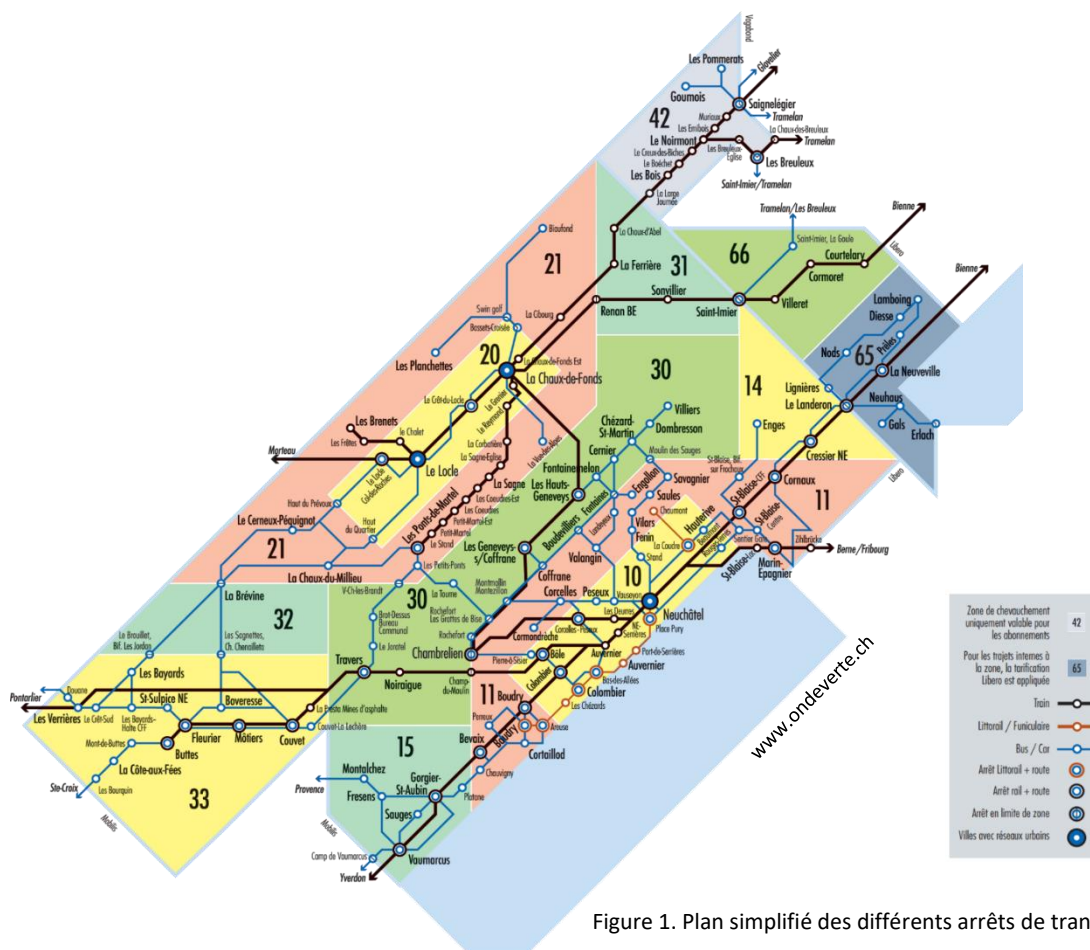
Vagabond
Les Pommerats
Glovelier
Goumois
Saignelégier
42
Muriaux
Tramelan
Les Emibois
Le Noirmont
La Chaux-des-Breuleux
Tramelan
Le Creux-des-Biches
Les Breuleux Eglise
Le Boéchet
Les Breuleux
Les Bois
Saint-Imier/Tramelan
La Large Journée
Tramelan/Les Breuleux
Bienne
Biaufond
La Chaux-d'Abel
Saint-Imier, La Gaule
21
31
66
Courtelary
La Ferrière
Libero
Bienne
Sonvillier
Cormoret
Renan BE
Saint-Imier
Villeret
Swin golf
La Cibourg
Lamboing
Bassets-Croisée
Diesse
Prêles
La Chaux-de-Fonds Est
20
Les Planchettes
La Chaux-de-Fonds
Nods
65
La Neuveville
30
14
Lignières
Le Landeron
Neuhaus
Le Crêt-du-Locle
Villiers
Les Brenets
Chézard-St-Martin
Gals
Erlach
Le Chalet
Dombresson
Les Frêtes
La Corbatière
Enges
Morteau
Le Locle
Moulin des Sauges
Cernier
La Sagne-Eglise
Cressier NE
La Sagne
Fontainemelon
Savagnier
Les Coeudres-Est
Les Hauts-Geneveys
Engollon
Cornaux
Hauts du Prévoux
Les Coeudres
Fontaines
Saules
Petit-Martel-Est
St-Blaise, BE sur Frochaux
Petit-Martel
Libero
Le Cerneux-Péquignot
Les Ponts-de-Martel
11
Hauterive
St-Blaise-CFF
Vilars
Chaumont
21
Haut du Quartier
Le Stand
Boudevilliers
Les Geneveys-s/Coffrane
Fenin
La Coudre
St-Blaise-Centre
Valangin
Zihlbrücke
Les Petits Ponts
Stand
St-Blaise-Lac
Berne / Fribourg
La Chaux-du-Milieu
Coffrane
Marin-Epagnier
La Brévine
V-Ch-les-Brandt
10
Montmollin
La Tourne
Corcelles
Peseux
Neuchâtel
32
30
Brot-Dessus
Rochefort
Vauseyon
Zone de chevauchement uniquement valable pour les abonnements
42
Les Grattes de Bise
Les Deurres
Place Pury
Rochefort
Le Brouillet, Bif. Les Jordan
Les Sagnettes, Ch. Cheneillets
Corcelles-Peseux
Chambrelien
Cormondrèche
NE-Serrières
Pour les trajets internes à la zone, la tarification Libero est appliquée
65
Le Joratel
Bôle
Auvernier
Les Bayards
Travers
Pierre-à-Sisier
Port-de-Serrières
Noiraigue
Champ-du-Moulin
Auvernier
Train
Pontarlier
Douane
St-Sulpice NE
Boveresse
11
Colombier
Bas-des-Allées
Les Verrières
Le Crêt-Sud
La Presta Mines d'asphalte
Boudry
Colombier
Littorail / Funiculaire
Les Bayards-Halte CFF
Couvet-La Léchère
Perreux
Les Chézards
Fleurier
Môtiers
Couvet
Boudry
Areuse
Bus / Car
Mont-de-Buttes
Buttes
Bevaix
Cortaillod
Arrêt Littorail + route
La Côte-aux-Fées
15
Chauvigny
Arrêt rail + route
Ste-Croix
Les Bourquins
Montalchez
Arrêt en limite de zone
33
Provence
Fresens
Gorgier-St-Aubin
Platane
Villes avec réseaux urbains
Mobilis
Mobilis
Sauges
Camp de Vaumarcus
Vaumarcus
Yverdon
www.ondeverte.ch
Figure 1. Plan simplifié des différents arrêts de tran